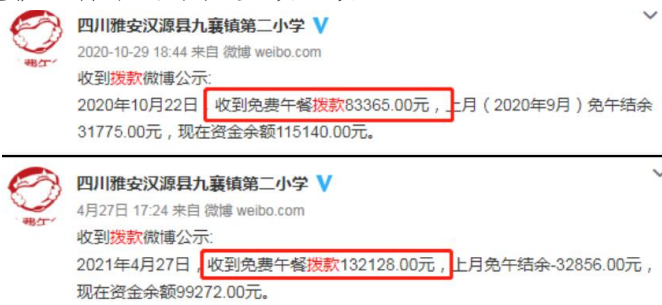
四川雅安汉源县九襄镇第二小学
2020-10-29 18:44 来自 微博 weibo.com
收到拨款微博公示:
2020年10月22日，收到免费午餐拨款83365.00元，上月（2020年9月）免午结余31775.00元，现在资金余额115140.00元。

四川雅安汉源县九襄镇第二小学
4月27日 17:24 来自 微博 weibo.com
收到拨款微博公示:
2021年4月27日，收到免费午餐拨款132128.00元，上月免午结余-32856.00元，现在资金余额99272.00元。